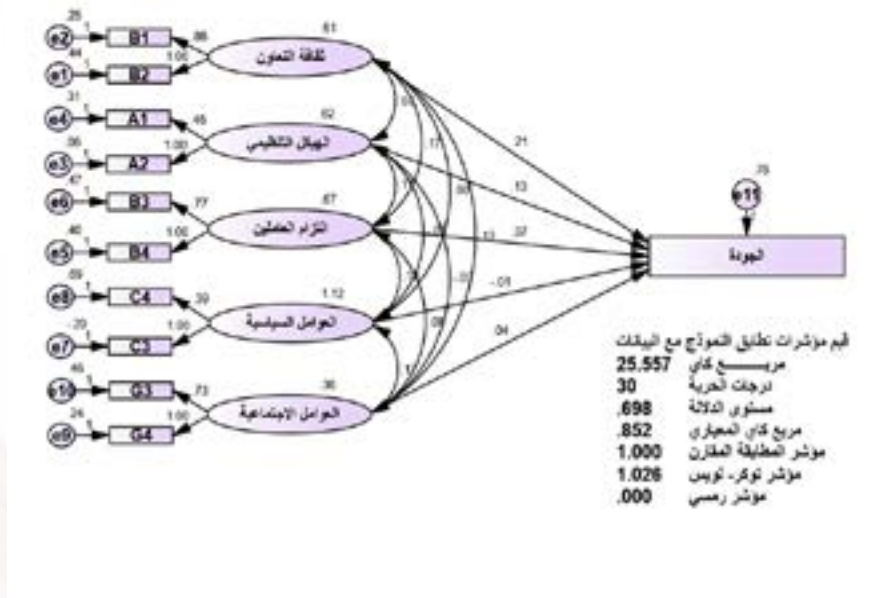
.26 e2 1 B1 .86
.44 e1 1 B2 1.00
.61 ثقافة التعاون

.31 e4 1 A1 .46
.36 e3 1 A2 1.00
.62 الهيكل التنظيمي

.67 e6 1 B3 .77
.40 e5 1 B4 1.00
.67 التزام العاملين

.69 e8 1 C4 .39
-.20 e7 1 C3 1.00
1.12 العوامل السياسية

.46 e10 1 G3 .73
.24 e9 1 G4 1.00
.36 العوامل الاجتماعية

.21
.13
.37
-.05
.04
.17
.56
-.02
.06
.13

.75 e11 1
الجودة

قيم مؤشرات تطابق النموذج مع البيانات
مربــــــع كاي 25.557
درجات الحرية 30
مستوى الدلالة .698
مربع كاي المعياري .852
مؤشر المطابقة المقارن 1.000
مؤشر توكر- لويس 1.026
مؤشر رمسي .000